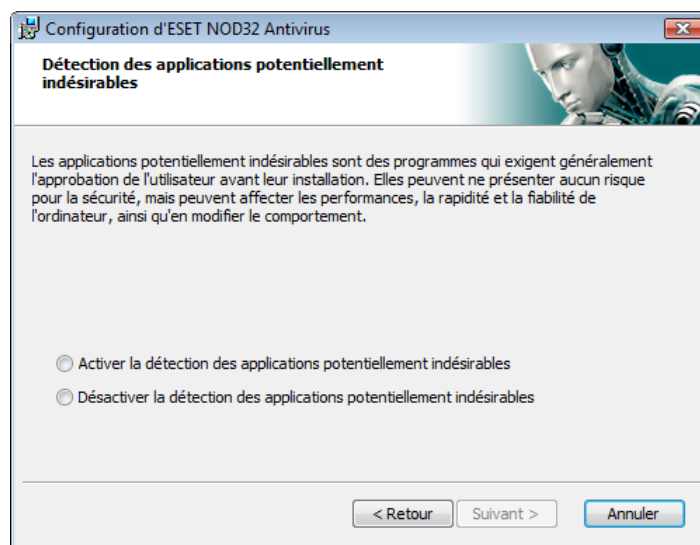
Configuration d'ESET NOD32 Antivirus

Détection des applications potentiellement indésirables

Les applications potentiellement indésirables sont des programmes qui exigent généralement l'approbation de l'utilisateur avant leur installation. Elles peuvent ne présenter aucun risque pour la sécurité, mais peuvent affecter les performances, la rapidité et la fiabilité de l'ordinateur, ainsi qu'en modifier le comportement.

Activer la détection des applications potentiellement indésirables

Désactiver la détection des applications potentiellement indésirables

< Retour
Suivant >
Annuler